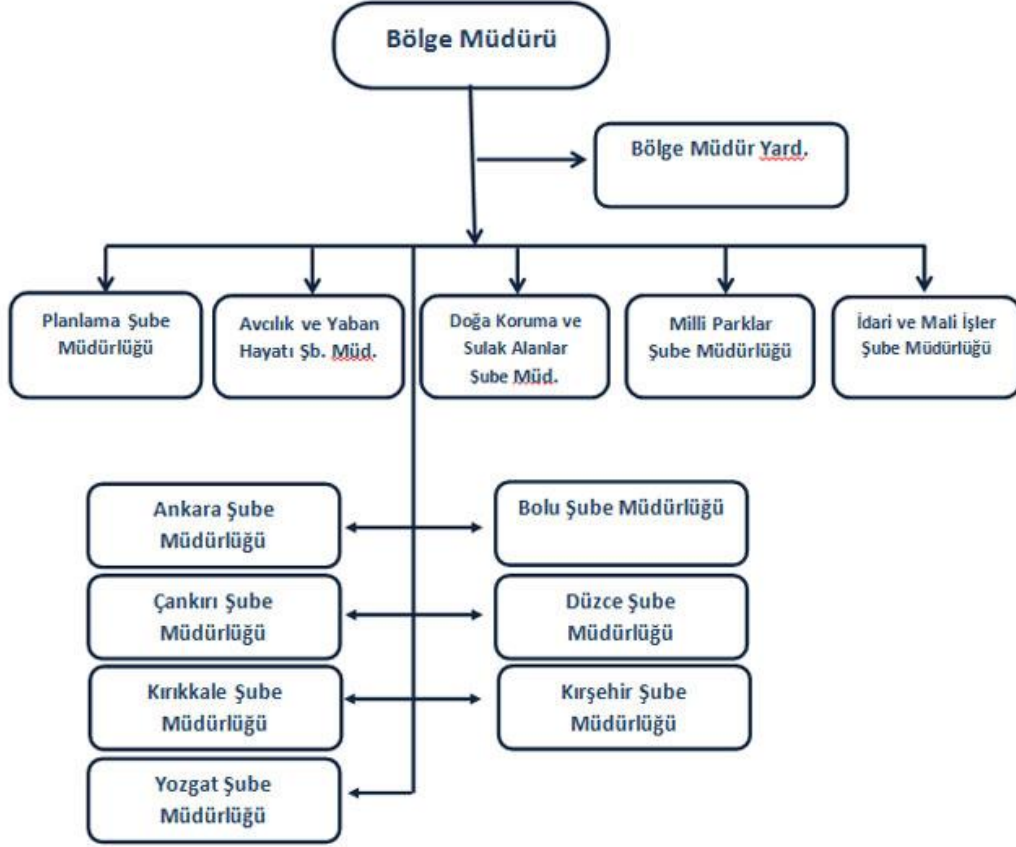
Bölge Müdürü

Bölge Müdür Yard.

Planlama Şube Müdürlüğü

Avcılık ve Yaban Hayatı Şb. Müd.

Doğa Koruma ve Sulak Alanlar Şube Müd.

Milli Parklar Şube Müdürlüğü

İdari ve Mali İşler Şube Müdürlüğü

Ankara Şube Müdürlüğü

Bolu Şube Müdürlüğü

Çankırı Şube Müdürlüğü

Düzce Şube Müdürlüğü

Kırıkkale Şube Müdürlüğü

Kırşehir Şube Müdürlüğü

Yozgat Şube Müdürlüğü